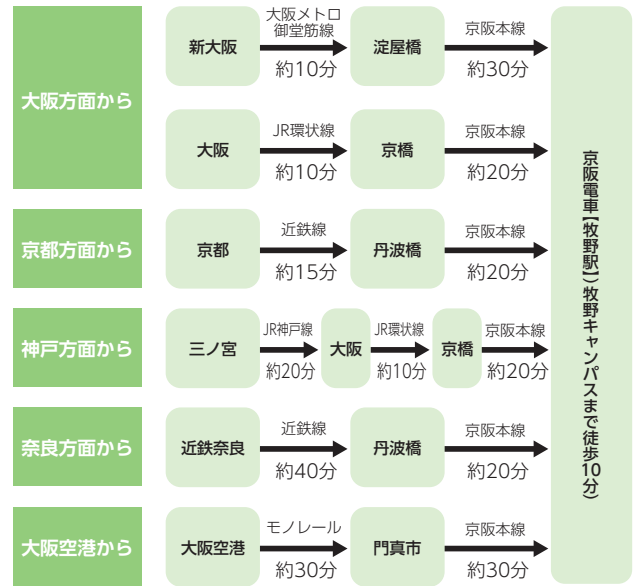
大阪方面から

新大阪 大阪メトロ御堂筋線 約10分 淀屋橋 京阪本線 約30分

大阪 JR環状線 約10分 京橋 京阪本線 約20分

京都方面から

京都 近鉄線 約15分 丹波橋 京阪本線 約20分

神戸方面から

三ノ宮 JR神戸線 約20分 大阪 JR環状線 約10分 京橋 京阪本線 約20分

奈良方面から

近鉄奈良 近鉄線 約40分 丹波橋 京阪本線 約20分

大阪空港から

大阪空港 モノレール 約30分 門真市 京阪本線 約30分

京阪電車【牧野駅】牧野キャンパスまで徒歩10分